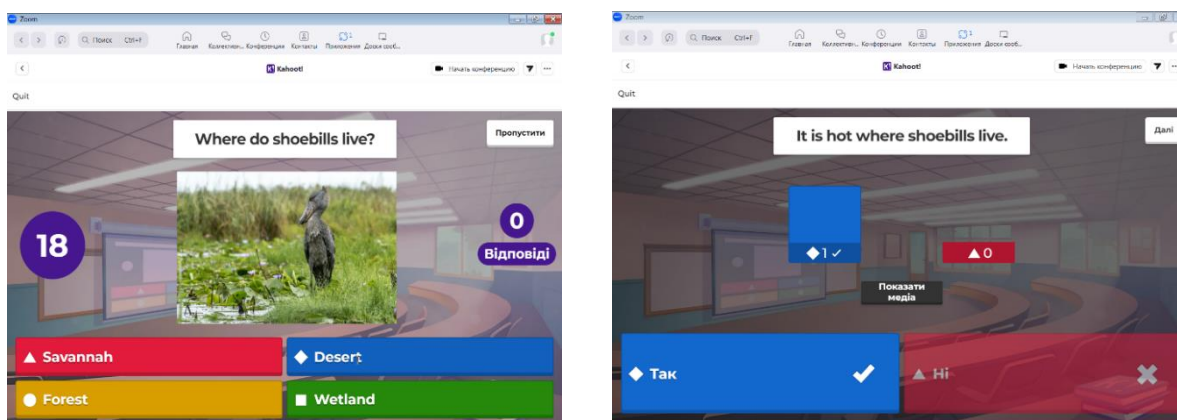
Zoom
Поиск Ctrl+F
Главная Коллективн... Конференции Контакты Приложения Доски сооб...
Kahoot!
Начать конференцию
Quit
Where do shoebills live?
Пропустити
18
0
Відповіді
Savannah
Desert
Forest
Wetland

Zoom
Поиск Ctrl+F
Главная Коллективн... Конференции Контакты Приложения Доски сооб...
Kahoot!
Начать конференцию
Quit
It is hot where shoebills live.
Далі
1
0
Показати медіа
Так
Ні